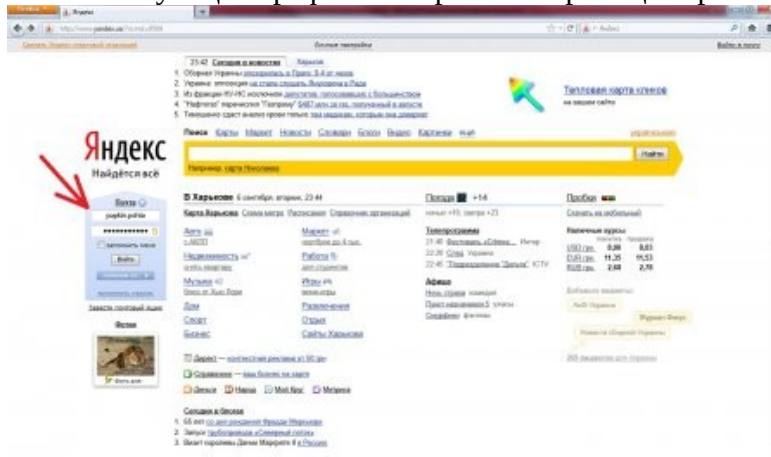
Яндекс
Найдётся всё

Сегодня в новостях

Тепловая карта кликов
на вашем сайте

Поиск Карты Маркет Новости Словари Блоги Видео Картинки ещё

Найти

Например, карта Николаева

В Харькове 6 сентября, вторник, 23:44

Погода +14

Пробки

Карта Харькова Схема метро Расписания Справочник организаций

Авто

Маркет

Недвижимость

Работа

Музыка

Игры

Дом

Развлечения

Спорт

Отдых

Бизнес

Сайты Харькова

Телепрограмма

Афиша

Наличные курсы

USD 8,00 8,03

EUR 11,35 11,53

RUB 2,68 2,78

Войти

Фото

Сегодня в блогах

pupkin.pohta